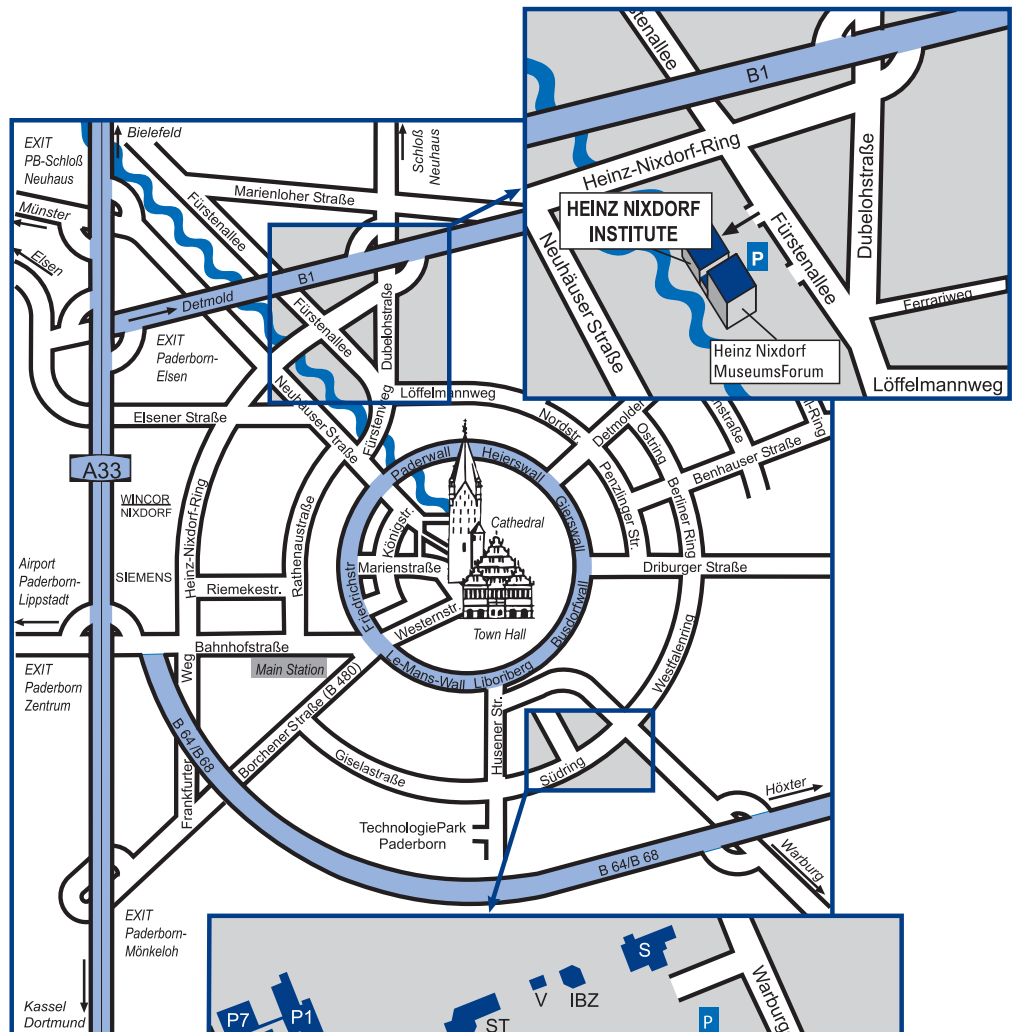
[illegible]tenallee
B1
Dubelohstraße
Heinz-Nixdorf-Ring
HEINZ NIXDORF INSTITUTE
Fürstenallee
P
Neuhäuser Straße
Ferrariweg
Heinz Nixdorf MuseumsForum
Löffelmannweg

EXIT PB-Schloß Neuhaus
Bielefeld
Schloß Neuhaus
Münster
Marienloher Straße
Fürstenallee
Elsen
B1
Detmold
EXIT Paderborn-Elsen
Fürstenallee
Dubelohstraße
Neuhauser Straße
Fürstenweg
Löffelmannweg
Elsener Straße
Nordstr.
Detmolder
Ostring
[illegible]nstraße
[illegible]-Ring
Benhauser Straße
A33
Paderwall
Heierswall
WINCOR NIXDORF
Heinz-Nixdorf-Ring
Rathenaustraße
Königstr.
Cathedral
Giersmauer
Penzlinger Str.
Berliner Ring
Airport Paderborn-Lippstadt
SIEMENS
Marienstraße
Driburger Straße
Riemekestr.
Friedrichstr.
Busdorfwall
Westernstr.
Town Hall
EXIT Paderborn Zentrum
Bahnhofstraße
Main Station
Le-Mans-Wall
Liboriberg
Westfalenring
Weg
Borchener Straße (B 480)
Husener Str.
B 64/B 68
Giselastraße
Südring
Höxter
Frankfurter
TechnologiePark Paderborn
B 64/B 68
Warburg
EXIT Paderborn-Mönkeloh
S
Warburg
V
IBZ
Kassel Dortmund
P7
P1
ST
P